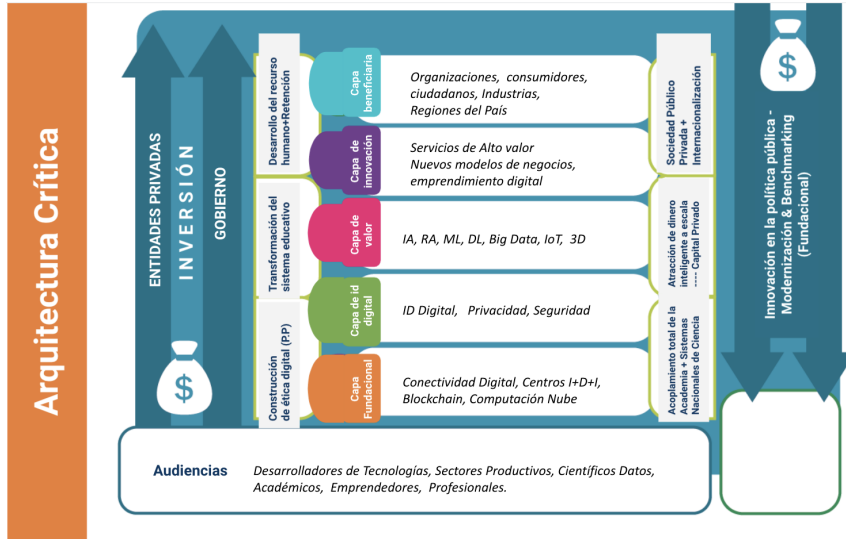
Arquitectura Crítica

ENTIDADES PRIVADAS

INVERSIÓN

GOBIERNO

$

Desarrollo del recurso humano+Retención

Transformación del sistema educativo

Construcción de ética digital (P.P)

Capa beneficiaria

Organizaciones, consumidores, ciudadanos, Industrias, Regiones del País

Capa de innovación

Servicios de Alto valor
Nuevos modelos de negocios, emprendimiento digital

Capa de valor

IA, RA, ML, DL, Big Data, IoT, 3D

Capa de id digital

ID Digital, Privacidad, Seguridad

Capa Fundacional

Conectividad Digital, Centros I+D+I, Blockchain, Computación Nube

Sociedad Público Privada + Internacionalización

Atracción de dinero inteligente a escala ---- Capital Privado

Acoplamiento total de la Academia + Sistemas Nacionales de Ciencia

$

Innovación en la política pública - Modernización & Benchmarking (Fundacional)

Audiencias

Desarrolladores de Tecnologías, Sectores Productivos, Científicos Datos, Académicos, Emprendedores, Profesionales.